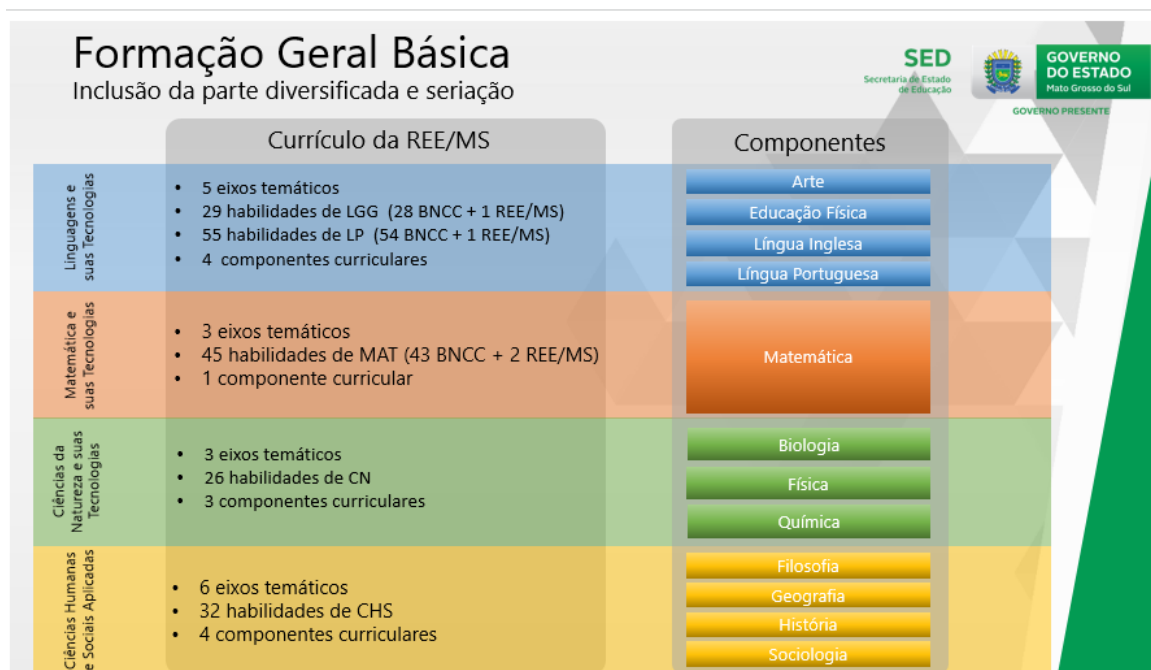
Formação Geral Básica
Inclusão da parte diversificada e seriação

SED
Secretaria de Estado de Educação

GOVERNO DO ESTADO
Mato Grosso do Sul
GOVERNO PRESENTE

| | Currículo da REE/MS | Componentes |
|---|---|---|
| Linguagens e suas Tecnologias | • 5 eixos temáticos<br>• 29 habilidades de LGG (28 BNCC + 1 REE/MS)<br>• 55 habilidades de LP (54 BNCC + 1 REE/MS)<br>• 4 componentes curriculares | Arte<br>Educação Física<br>Língua Inglesa<br>Língua Portuguesa |
| Matemática e suas Tecnologias | • 3 eixos temáticos<br>• 45 habilidades de MAT (43 BNCC + 2 REE/MS)<br>• 1 componente curricular | Matemática |
| Ciências da Natureza e suas Tecnologias | • 3 eixos temáticos<br>• 26 habilidades de CN<br>• 3 componentes curriculares | Biologia<br>Física<br>Química |
| Ciências Humanas e Sociais Aplicadas | • 6 eixos temáticos<br>• 32 habilidades de CHS<br>• 4 componentes curriculares | Filosofia<br>Geografia<br>História<br>Sociologia |